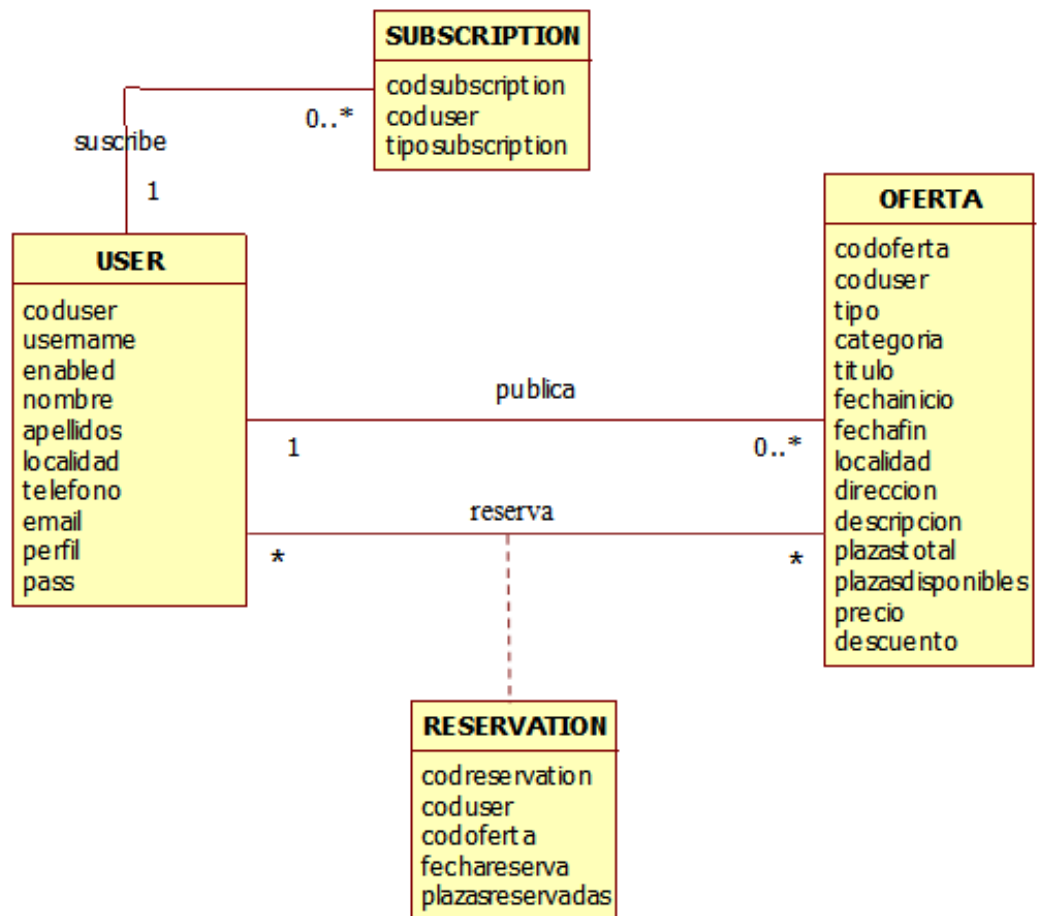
SUBSCRIPTION
codsubscription
coduser
tiposubscription

suscribe
0..*
1

USER
coduser
username
enabled
nombre
apellidos
localidad
telefono
email
perfil
pass

publica
1
0..*

reserva
*
*

OFERTA
codoferta
coduser
tipo
categoria
titulo
fechainicio
fechafin
localidad
direccion
descripcion
plazastotal
plazasdisponibles
precio
descuento

RESERVATION
codreservation
coduser
codoferta
fechareserva
plazasreservadas